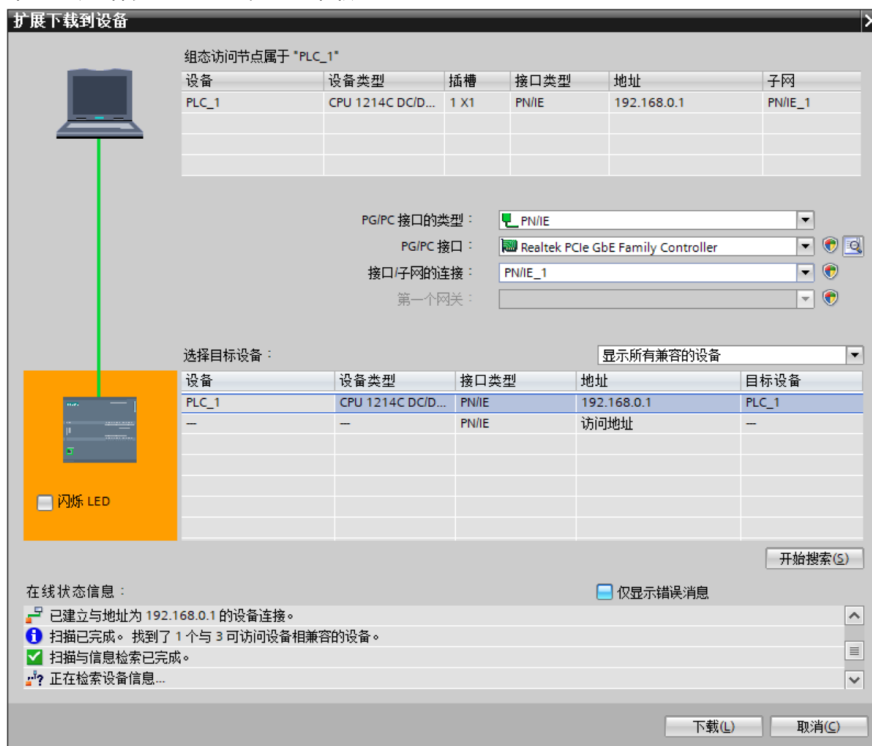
扩展下载到设备

组态访问节点属于 "PLC_1"

| 设备 | 设备类型 | 插槽 | 接口类型 | 地址 | 子网 |
|---|---|---|---|---|---|
| PLC_1 | CPU 1214C DC/D... | 1 X1 | PN/IE | 192.168.0.1 | PN/IE_1 |

PG/PC 接口的类型： PN/IE
PG/PC 接口： Realtek PCIe GbE Family Controller
接口/子网的连接： PN/IE_1
第一个网关：

选择目标设备： 显示所有兼容的设备

| 设备 | 设备类型 | 接口类型 | 地址 | 目标设备 |
|---|---|---|---|---|
| PLC_1 | CPU 1214C DC/D... | PN/IE | 192.168.0.1 | PLC_1 |
| — | — | PN/IE | 访问地址 | — |

闪烁 LED

开始搜索(S)

在线状态信息：

仅显示错误消息

已建立与地址为 192.168.0.1 的设备连接。
扫描已完成。 找到了 1 个与 3 可访问设备相兼容的设备。
扫描与信息检索已完成。
正在检索设备信息...

下载(L)
取消(C)